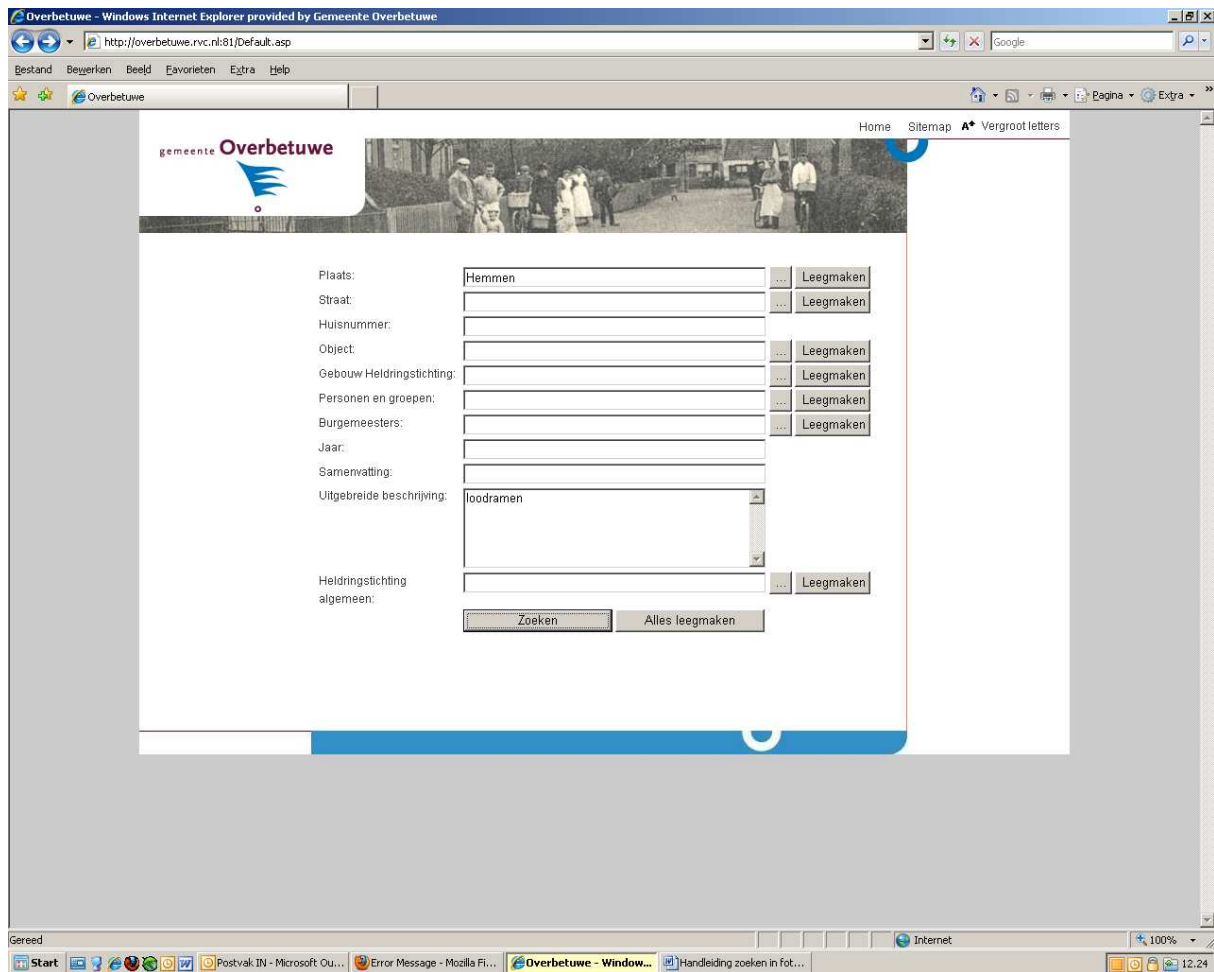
Overbetuwe - Windows Internet Explorer provided by Gemeente Overbetuwe

http://overbetuwe.rvc.nl:81/Default.asp

Google

Bestand Bewerken Beeld Favorieten Extra Help

Overbetuwe

Pagina Extra

Home Sitemap A⁺ Vergroot letters

gemeente Overbetuwe

Plaats: Hemmen ... Leegmaken
Straat: ... Leegmaken
Huisnummer:
Object: ... Leegmaken
Gebouw Heldringstichting: ... Leegmaken
Personen en groepen: ... Leegmaken
Burgemeesters: ... Leegmaken
Jaar:
Samenvatting:
Uitgebreide beschrijving: loodramen
Heldringstichting algemeen: ... Leegmaken

Zoeken Alles leegmaken

Gereed

Internet

100%

Start Postvak IN - Microsoft Ou... Error Message - Mozilla Fi... Overbetuwe - Window... Handleiding zoeken in fot...

12.24